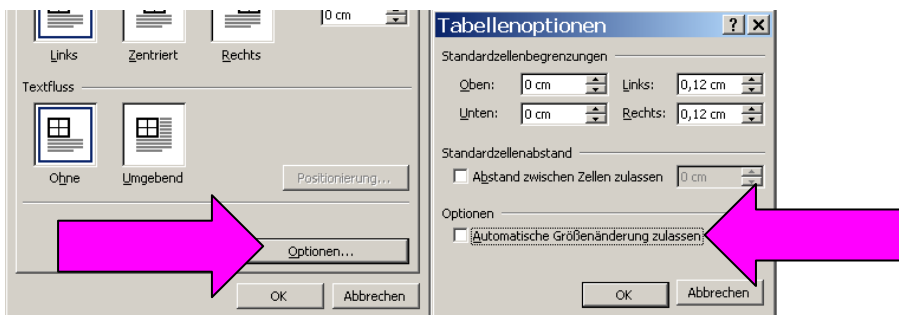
0 cm

Links
Zentriert
Rechts

Textfluss

Ohne
Umgebend
Positionierung...

Optionen...

OK
Abbrechen

Tabellenoptionen
?
X

Standardzellenbegrenzungen
Oben: 0 cm
Links: 0,12 cm
Unten: 0 cm
Rechts: 0,12 cm

Standardzellenabstand
Abstand zwischen Zellen zulassen 0 cm

Optionen
Automatische Größenänderung zulassen

OK
Abbrechen